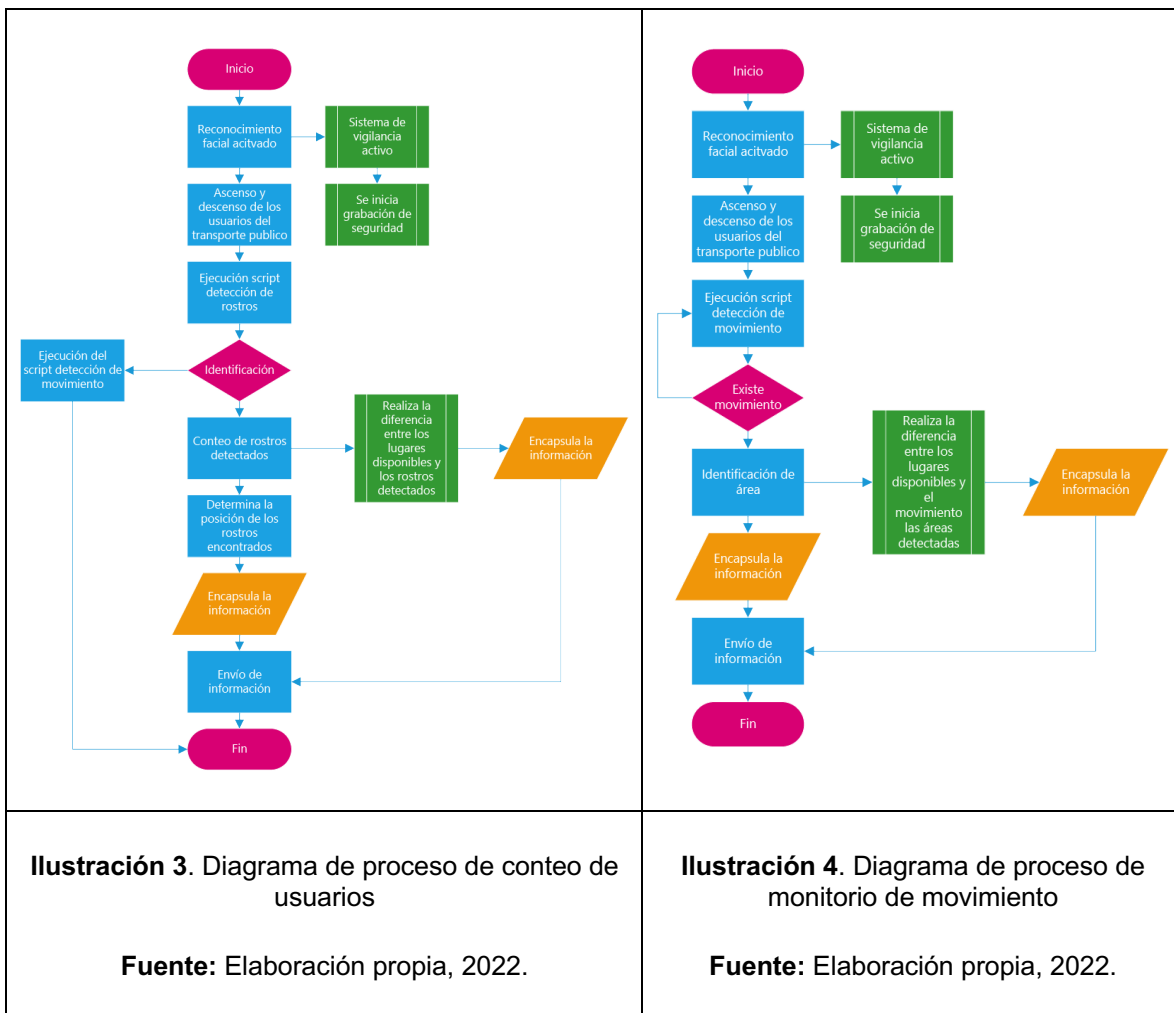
Inicio

Reconocimiento facial acitvado

Sistema de vigilancia activo

Se inicia grabación de seguridad

Ascenso y descenso de los usuarios del transporte publico

Ejecución script detección de rostros

Ejecución del script detección de movimiento

Identificación

Conteo de rostros detectados

Realiza la diferencia entre los lugares disponibles y los rostros detectados

Encapsula la información

Determina la posición de los rostros encontrados

Encapsula la información

Envío de información

Fin

Inicio

Reconocimiento facial acitvado

Sistema de vigilancia activo

Se inicia grabación de seguridad

Ascenso y descenso de los usuarios del transporte publico

Ejecución script detección de movimiento

Existe movimiento

Identificación de área

Realiza la diferencia entre los lugares disponibles y el movimiento las áreas detectadas

Encapsula la información

Encapsula la información

Envío de información

Fin

| **Ilustración 3**. Diagrama de proceso de conteo de usuarios<br><br>**Fuente:** Elaboración propia, 2022. | **Ilustración 4**. Diagrama de proceso de monitorio de movimiento<br><br>**Fuente:** Elaboración propia, 2022. |